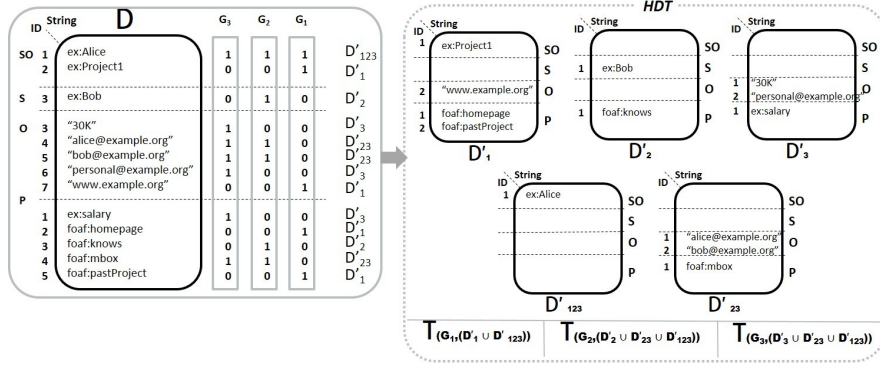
ID String D $G_3$ $G_2$ $G_1$

| | ID | String | $G_3$ | $G_2$ | $G_1$ | |
|---|---|---|---|---|---|---|
| SO | 1 | ex:Alice | 1 | 1 | 1 | $D'_{123}$ |
| | 2 | ex:Project1 | 0 | 0 | 1 | $D'_1$ |
| S | 3 | ex:Bob | 0 | 1 | 0 | $D'_2$ |
| O | 3 | "30K" | 1 | 0 | 0 | $D'_3$ |
| | 4 | "alice@example.org" | 1 | 1 | 0 | $D'_{23}$ |
| | 5 | "bob@example.org" | 1 | 1 | 0 | $D'_{23}$ |
| | 6 | "personal@example.org" | 1 | 0 | 0 | $D'_3$ |
| | 7 | "www.example.org" | 0 | 0 | 1 | $D'_1$ |
| P | 1 | ex:salary | 1 | 0 | 0 | $D'_3$ |
| | 2 | foaf:homepage | 0 | 0 | 1 | $D'_1$ |
| | 3 | foaf:knows | 0 | 1 | 0 | $D'_2$ |
| | 4 | foaf:mbox | 1 | 1 | 0 | $D'_{23}$ |
| | 5 | foaf:pastProject | 0 | 0 | 1 | $D'_1$ |

HDT

ID String
1 ex:Project1 SO
S
2 "www.example.org" O
1 foaf:homepage
2 foaf:pastProject P
$D'_1$

ID String
SO
1 ex:Bob S
O
1 foaf:knows P
$D'_2$

ID String
SO
S
1 "30K"
2 "personal@example.org" O
1 ex:salary P
$D'_3$

ID String
1 ex:Alice SO
S
O
P
$D'_{123}$

ID String
SO
S
1 "alice@example.org"
2 "bob@example.org" O
1 foaf:mbox P
$D'_{23}$

$T_{(G_1,(D'_1 \cup D'_{123}))}$ $T_{(G_2,(D'_2 \cup D'_{23} \cup D'_{123}))}$ $T_{(G_3,(D'_3 \cup D'_{23} \cup D'_{123}))}$